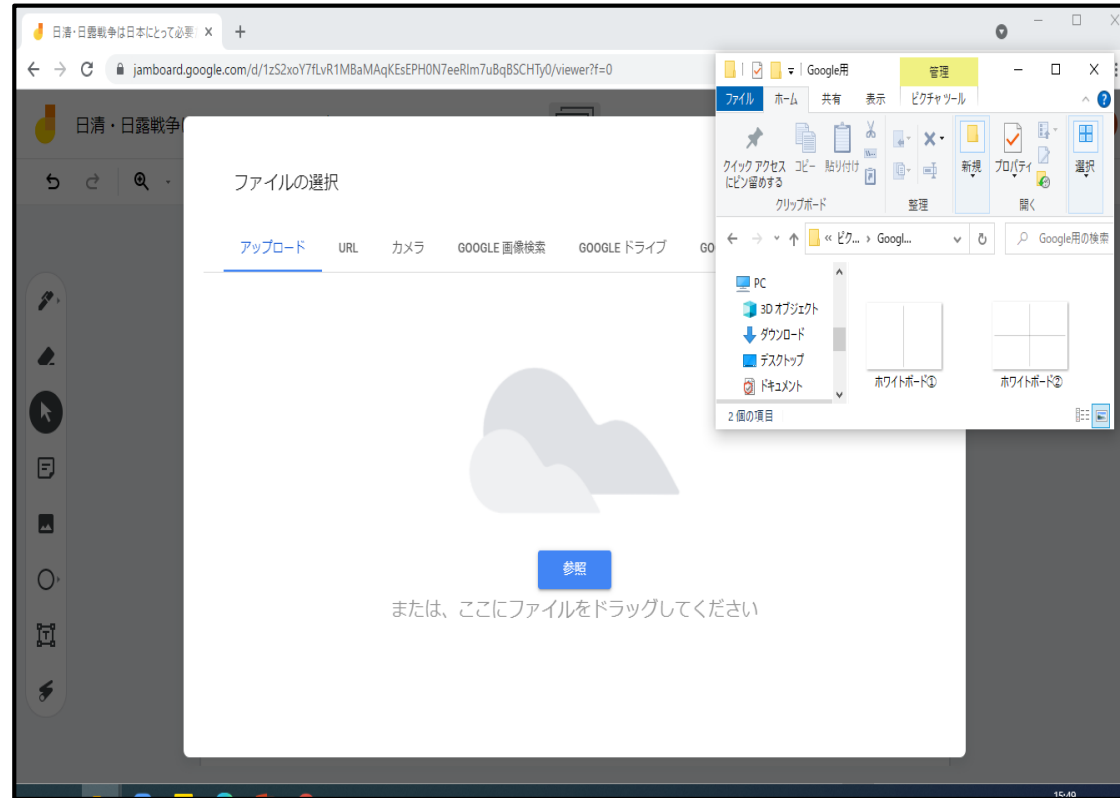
日清・日露戦争は日本にとって必要 ×
+
jamboard.google.com/d/1zS2xoY7fLvR1MBaMAqKEsEPH0N7eeRlm7uBqBSCHTy0/viewer?f=0

日清・日露戦争

ファイルの選択

アップロード URL カメラ GOOGLE 画像検索 GOOGLE ドライブ GO

参照

または、ここにファイルをドラッグしてください

Google用
管理
ファイル ホーム 共有 表示 ピクチャツール
クイック アクセスにピン留めする コピー 貼り付け
クリップボード
整理
新規 プロパティ
開く
選択
« ピク... › Googl...
Google用の検索
PC
3D オブジェクト
ダウンロード
デスクトップ
ドキュメント
ホワイトボード①
ホワイトボード②
2 個の項目

15:49